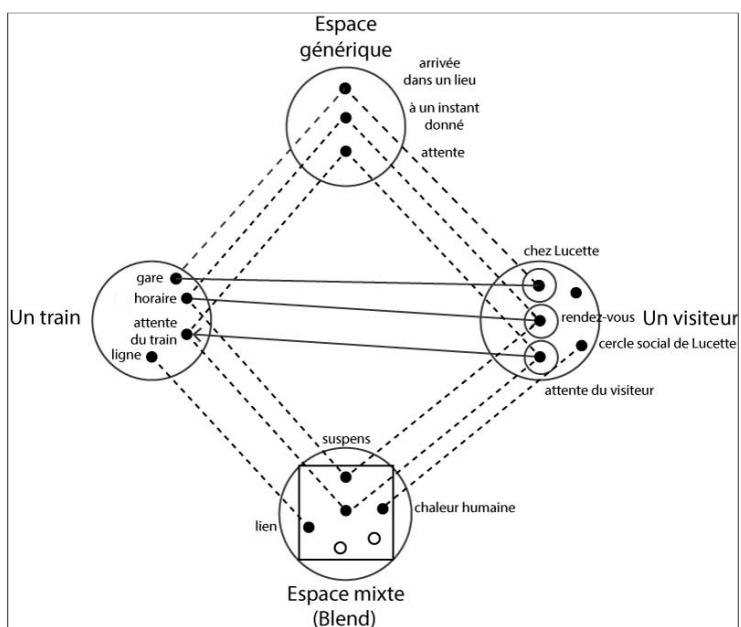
Espace générique

arrivée dans un lieu

à un instant donné

attente

Un train

gare

horaire

attente du train

ligne

chez Lucette

rendez-vous

Un visiteur

cercle social de Lucette

attente du visiteur

suspens

lien

chaleur humaine

Espace mixte (Blend)